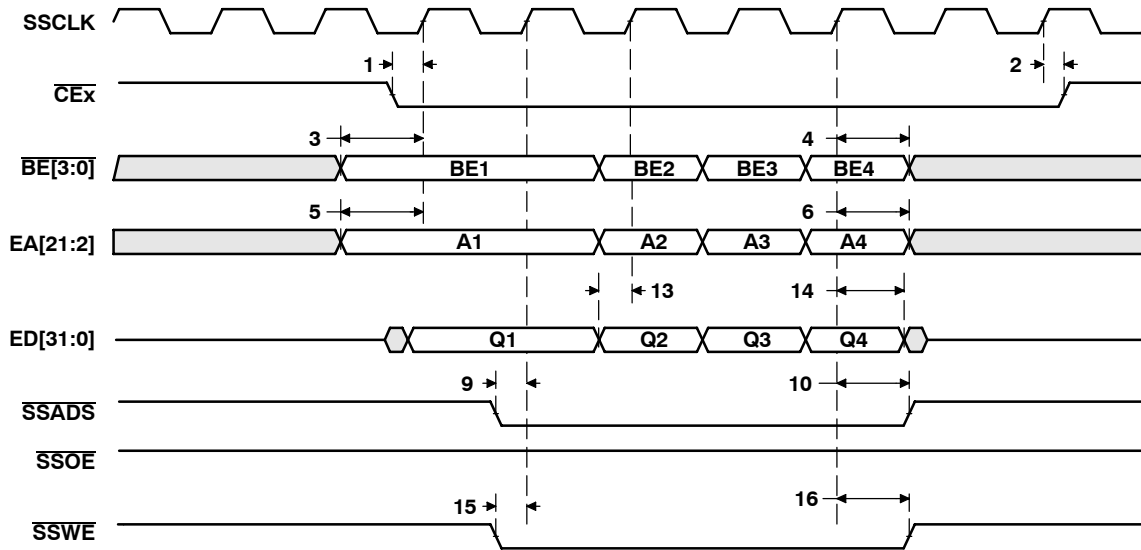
SSCLK

1

2

$\overline{CEx}$

3

4

$\overline{BE[3:0]}$

BE1

BE2

BE3

BE4

5

6

EA[21:2]

A1

A2

A3

A4

13

14

ED[31:0]

Q1

Q2

Q3

Q4

9

10

$\overline{SSADS}$

$\overline{SSOE}$

15

16

$\overline{SSWE}$